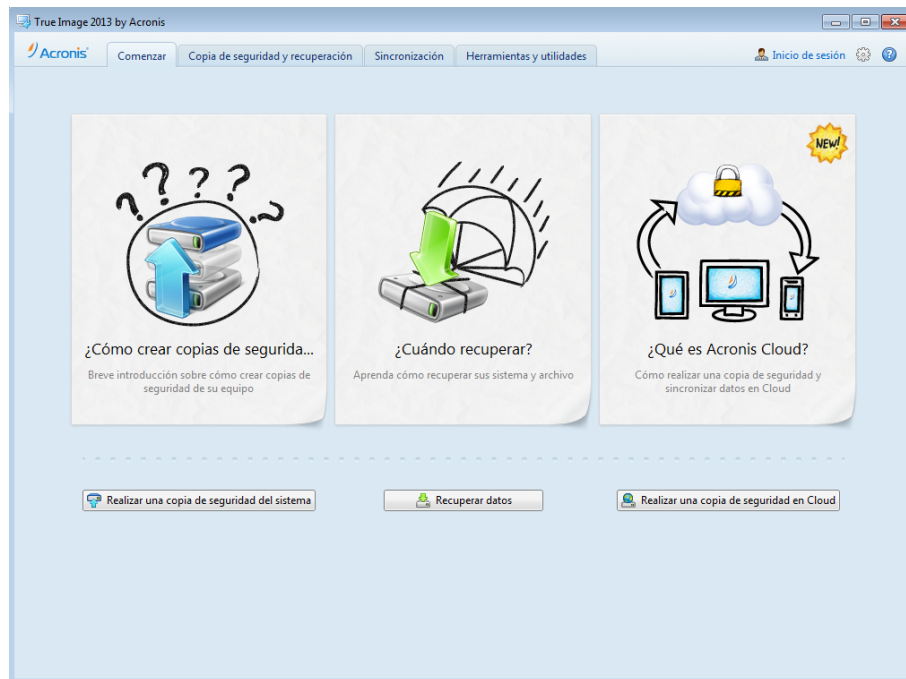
True Image 2013 by Acronis

Acronis

Comenzar | Copia de seguridad y recuperación | Sincronización | Herramientas y utilidades

Inicio de sesión

¿Cómo crear copias de segurida...

Breve introducción sobre cómo crear copias de seguridad de su equipo

¿Cuándo recuperar?

Aprenda cómo recuperar sus sistema y archivo

NEW!

¿Qué es Acronis Cloud?

Cómo realizar una copia de seguridad y sincronizar datos en Cloud

Realizar una copia de seguridad del sistema

Recuperar datos

Realizar una copia de seguridad en Cloud